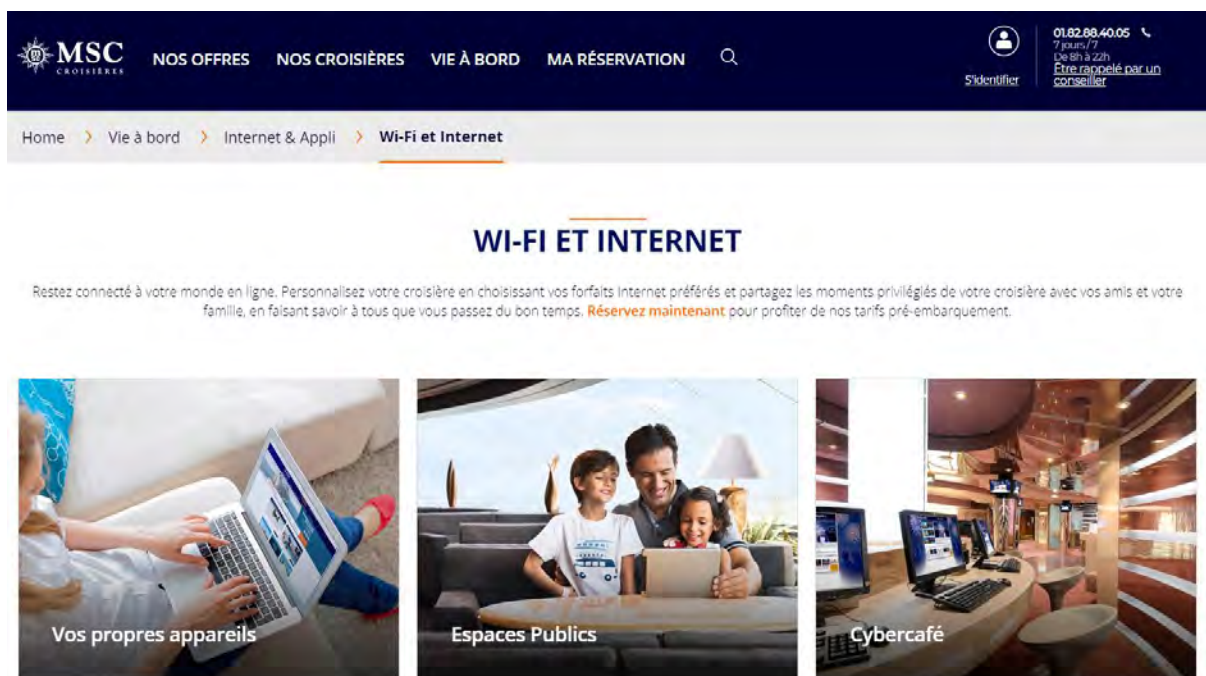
MSC CROISIÈRES

NOS OFFRES NOS CROISIÈRES VIE À BORD MA RÉSERVATION

S'identifier

01.82.88.40.05
7 jours/7
De 8h à 22h
Être rappelé par un conseiller

Home > Vie à bord > Internet & Appli > Wi-Fi et Internet

WI-FI ET INTERNET

Restez connecté à votre monde en ligne. Personnalisez votre croisière en choisissant vos forfaits Internet préférés et partagez les moments privilégiés de votre croisière avec vos amis et votre famille, en faisant savoir à tous que vous passez du bon temps. Réservez maintenant pour profiter de nos tarifs pré-embarquement.

Vos propres appareils

Espaces Publics

Cybercafé